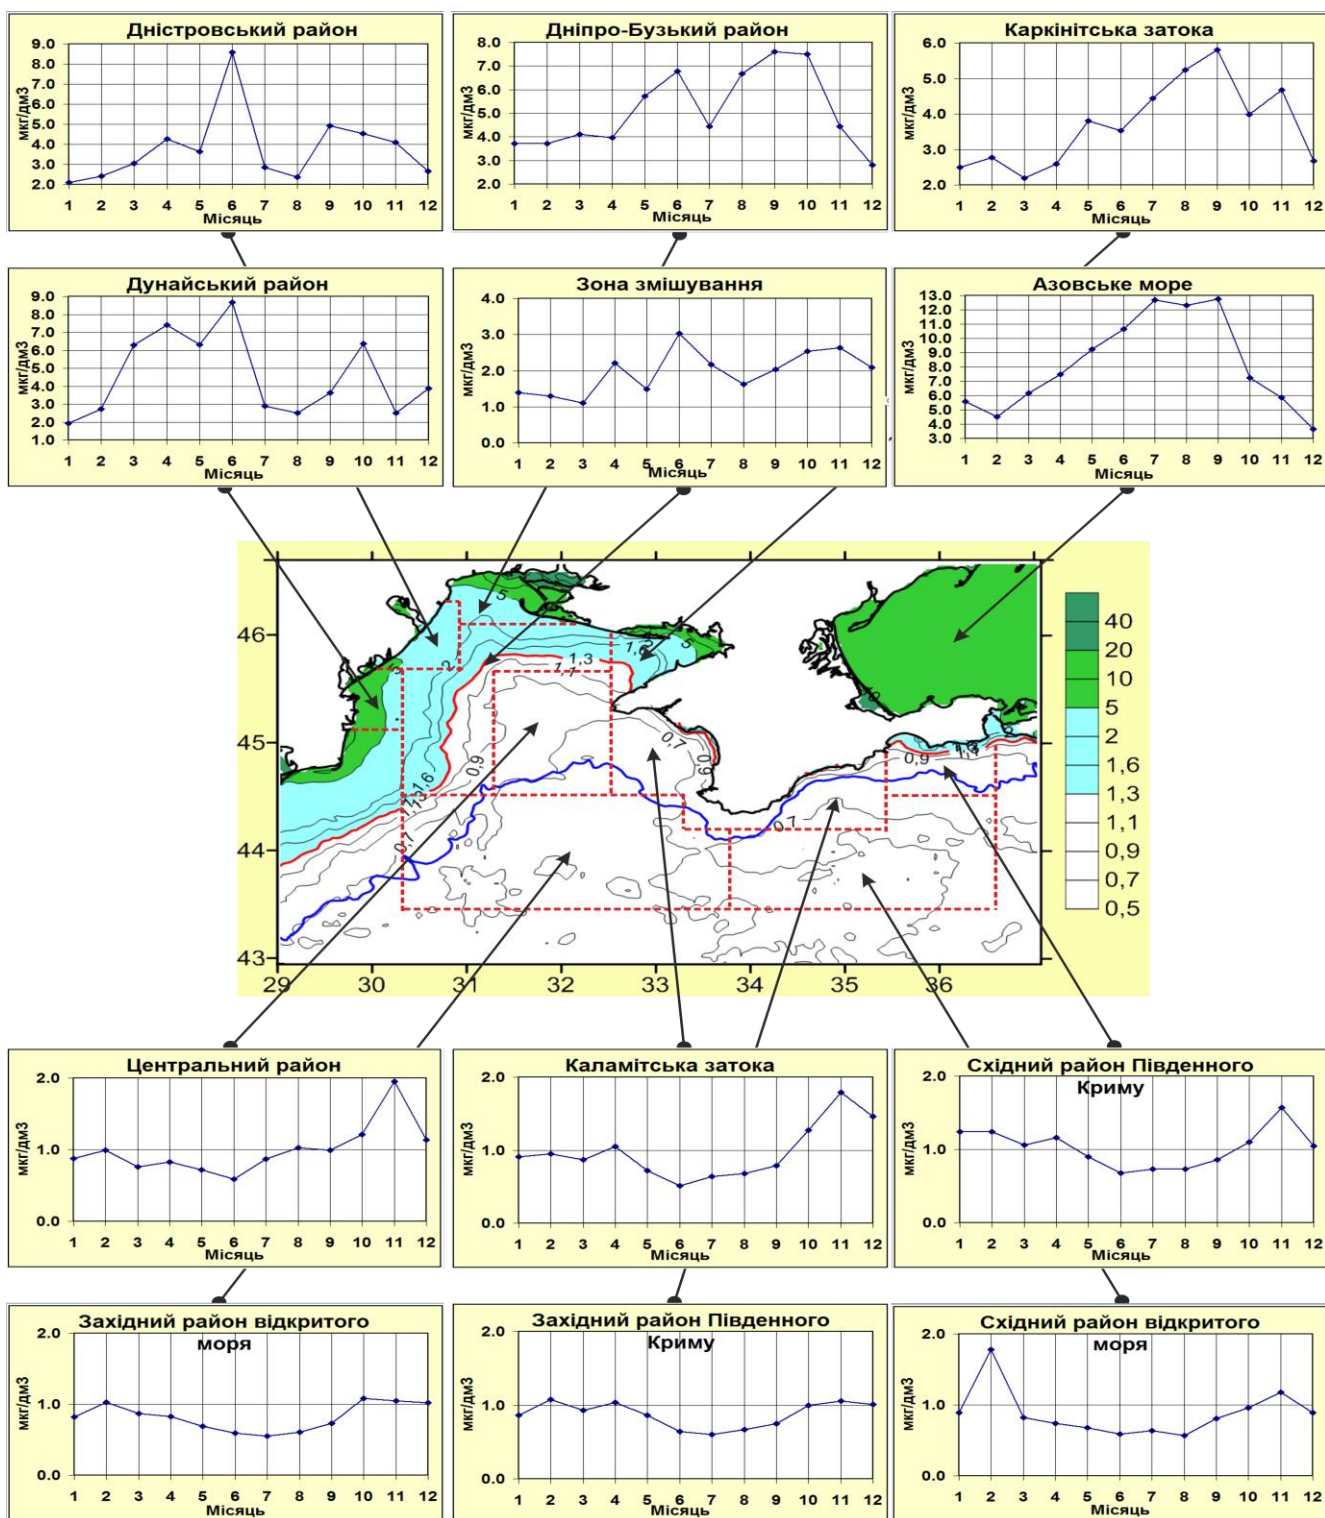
Дністровський район
мкг/дм3
9.0 8.0 7.0 6.0 5.0 4.0 3.0 2.0
1 2 3 4 5 6 7 8 9 10 11 12
Місяць

Дніпро-Бузький район
мкг/дм3
8.0 7.0 6.0 5.0 4.0 3.0 2.0
1 2 3 4 5 6 7 8 9 10 11 12
Місяць

Каркінітська затока
мкг/дм3
6.0 5.0 4.0 3.0 2.0
1 2 3 4 5 6 7 8 9 10 11 12
Місяць

Дунайський район
мкг/дм3
9.0 8.0 7.0 6.0 5.0 4.0 3.0 2.0 1.0
1 2 3 4 5 6 7 8 9 10 11 12
Місяць

Зона змішування
мкг/дм3
4.0 3.0 2.0 1.0 0.0
1 2 3 4 5 6 7 8 9 10 11 12
Місяць

Азовське море
мкг/дм3
13.0 12.0 11.0 10.0 9.0 8.0 7.0 6.0 5.0 4.0 3.0
1 2 3 4 5 6 7 8 9 10 11 12
Місяць

46 45 44 43
29 30 31 32 33 34 35 36
5 2 1,3 1,7 1,6 1,6 0,9 0,7 0,7 0,9 0,7 0,9 1,3
40 20 10 5 2 1,6 1,3 1,1 0,9 0,7 0,5

Центральний район
мкг/дм3
2.0 1.0 0.0
1 2 3 4 5 6 7 8 9 10 11 12
Місяць

Каламітська затока
мкг/дм3
2.0 1.0 0.0
1 2 3 4 5 6 7 8 9 10 11 12
Місяць

Східний район Південного Криму
мкг/дм3
2.0 1.0 0.0
1 2 3 4 5 6 7 8 9 10 11 12
Місяць

Західний район відкритого моря
мкг/дм3
2.0 1.0 0.0
1 2 3 4 5 6 7 8 9 10 11 12
Місяць

Західний район Південного Криму
мкг/дм3
2.0 1.0 0.0
1 2 3 4 5 6 7 8 9 10 11 12
Місяць

Східний район відкритого моря
мкг/дм3
2.0 1.0 0.0
1 2 3 4 5 6 7 8 9 10 11 12
Місяць